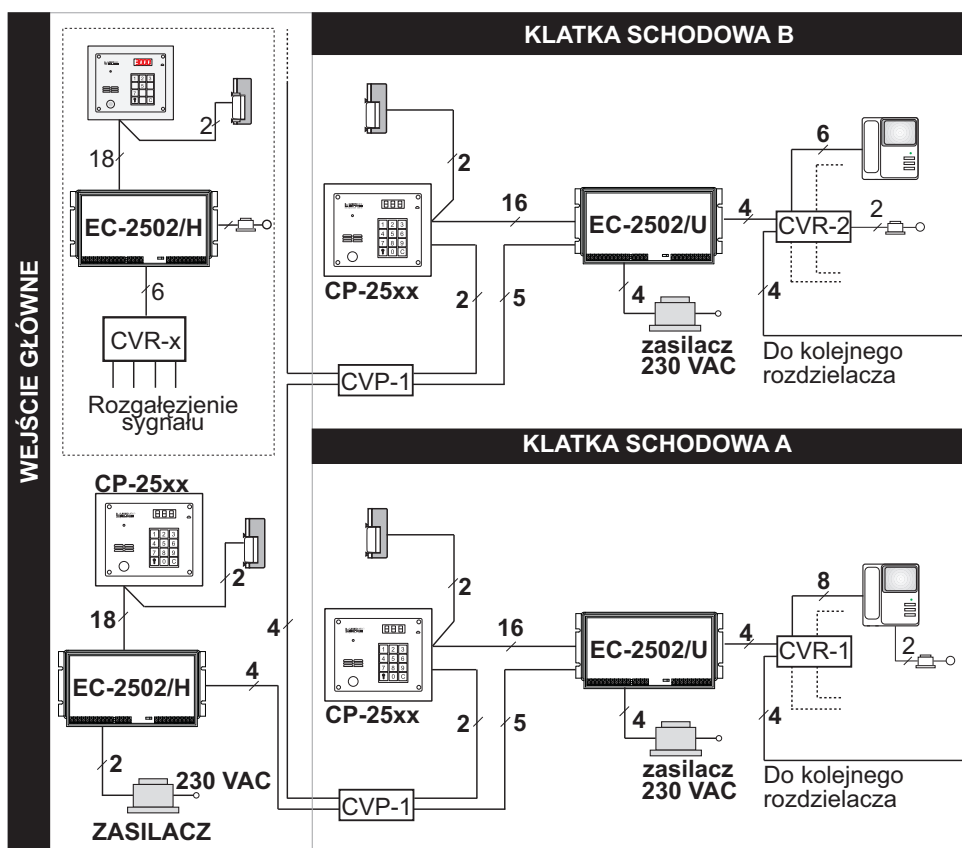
WEJŚCIE GŁÓWNE

2
18
EC-2502/H
6
CVR-x
Rozgałęzienie sygnału

CP-25xx
2
18
EC-2502/H
4
4
2
230 VAC
ZASILACZ

KLATKA SCHODOWA B

2
16
EC-2502/U
4
6
CVR-2
2
CP-25xx
2
5
4
4
zasilacz
230 VAC
Do kolejnego rozdzielacza
CVP-1

KLATKA SCHODOWA A

2
16
EC-2502/U
4
8
CVR-1
2
CP-25xx
2
5
4
4
zasilacz
230 VAC
Do kolejnego rozdzielacza
CVP-1